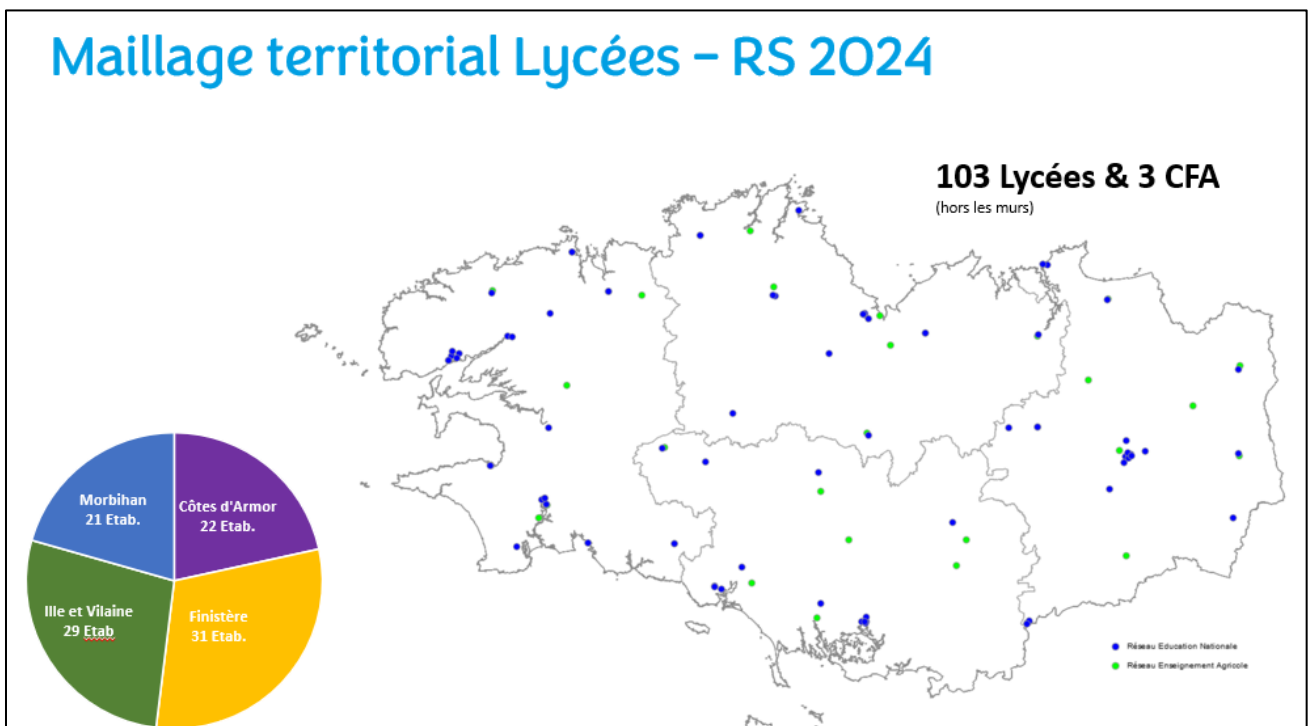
Maillage territorial Lycées – RS 2024

103 Lycées & 3 CFA
(hors les murs)

Morbihan
21 Etab.

Côtes d'Armor
22 Etab.

Ille et Vilaine
29 Etab

Finistère
31 Etab.

Réseau Education Nationale
Réseau Enseignement Agricole